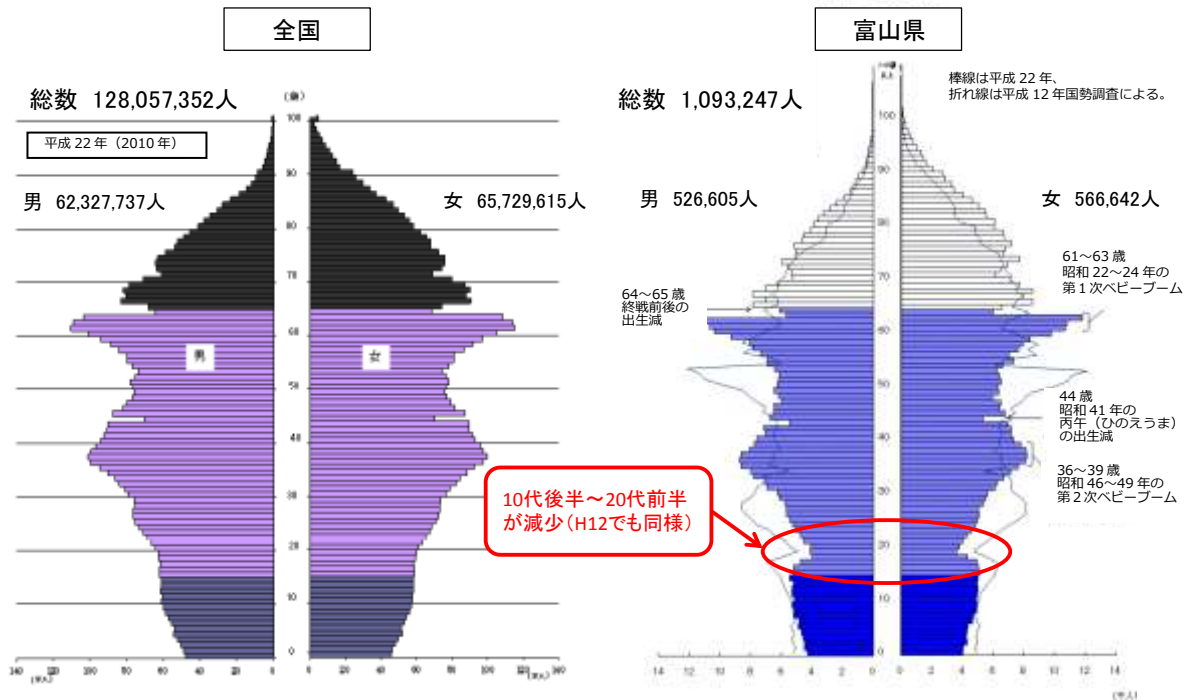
全国

総数 128,057,352人

平成 22 年（2010 年）

男 62,327,737人

女 65,729,615人

(歳)

100
90
80
70
60
50
40
30
20
10
0

男

女

140 120 100 80 60 40 20 0
(万人)

0 20 40 60 80 100 120 140
(万人)

富山県

総数 1,093,247人

棒線は平成 22 年、
折れ線は平成 12 年国勢調査による。

男 526,605人

女 566,642人

61～63 歳
昭和 22～24 年の
第１次ベビーブーム

64～65 歳
終戦前後の
出生減

44 歳
昭和 41 年の
丙午（ひのえうま）
の出生減

36～39 歳
昭和 46～49 年の
第２次ベビーブーム

10代後半～20代前半
が減少（H12でも同様）

100
90
80
70
60
50
40
30
20
10
0

14 12 10 8 6 4 2 0

0 2 4 6 8 10 12 14
(千人)